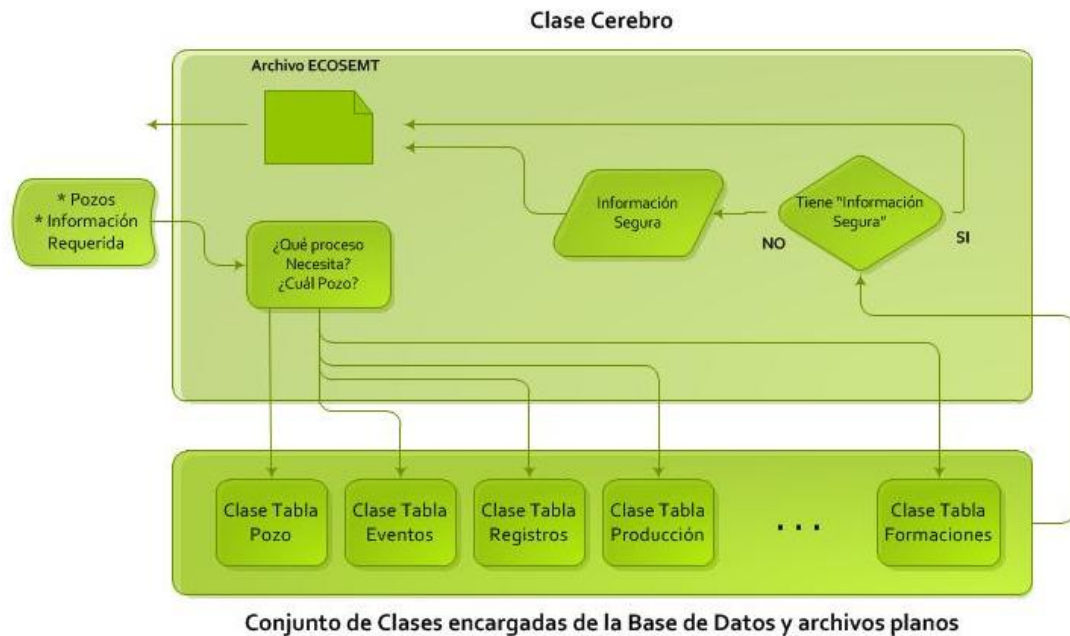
Clase Cerebro

Archivo ECOSEMT

* Pozos
* Información Requerida

¿Qué proceso Necesita? ¿Cuál Pozo?

Información Segura

NO

Tiene "Información Segura"

SI

Clase Tabla Pozo

Clase Tabla Eventos

Clase Tabla Registros

Clase Tabla Producción

. . .

Clase Tabla Formaciones

Conjunto de Clases encargadas de la Base de Datos y archivos planos